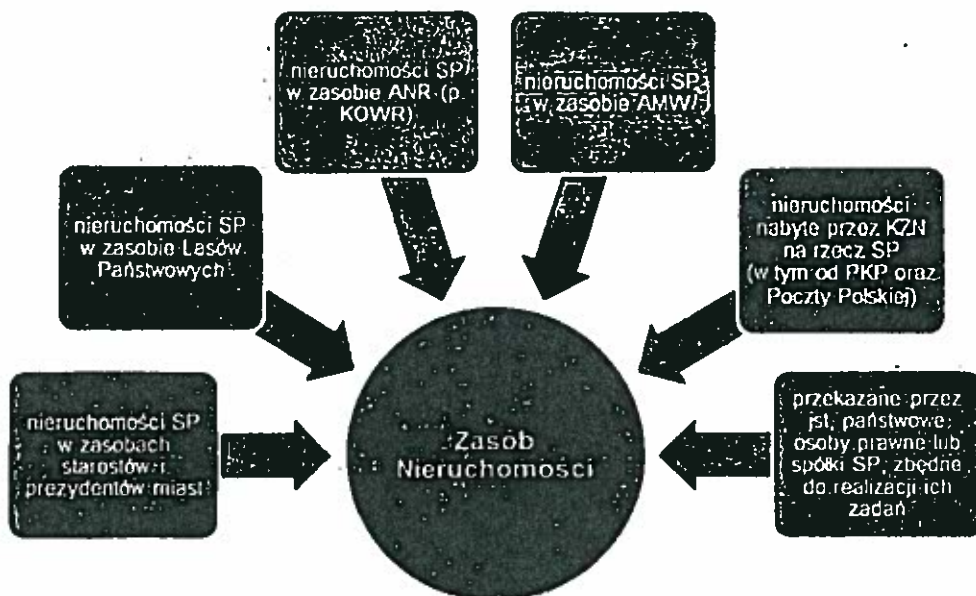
nieruchomości SP w zasobie ANR (p. KOWR)

nieruchomości SP w zasobie AMW

nieruchomości SP w zasobie Lasów Państwowych

nieruchomości nabyte przez KZN na rzecz SP (w tym od PKP oraz Poczty Polskiej)

nieruchomości SP w zasobach starostów i prezydentów miast

Zasób Nieruchomości

przekazane przez jst, państwowe osoby prawne lub spółki SP, zbędne do realizacji ich zadań